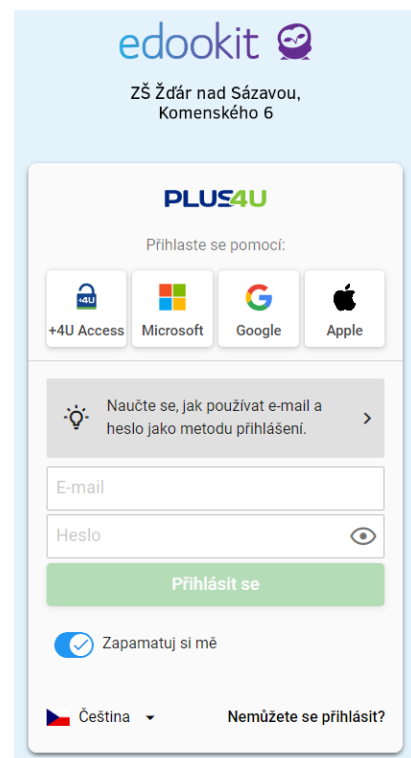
edookit

ZŠ Žďár nad Sázavou, Komenského 6

PLUS4U

Přihlaste se pomocí:

+4U Access
Microsoft
Google
Apple

Naučte se, jak používat e-mail a heslo jako metodu přihlášení.

E-mail

Heslo

Přihlásit se

Zapamatuj si mě

Čeština

Nemůžete se přihlásit?